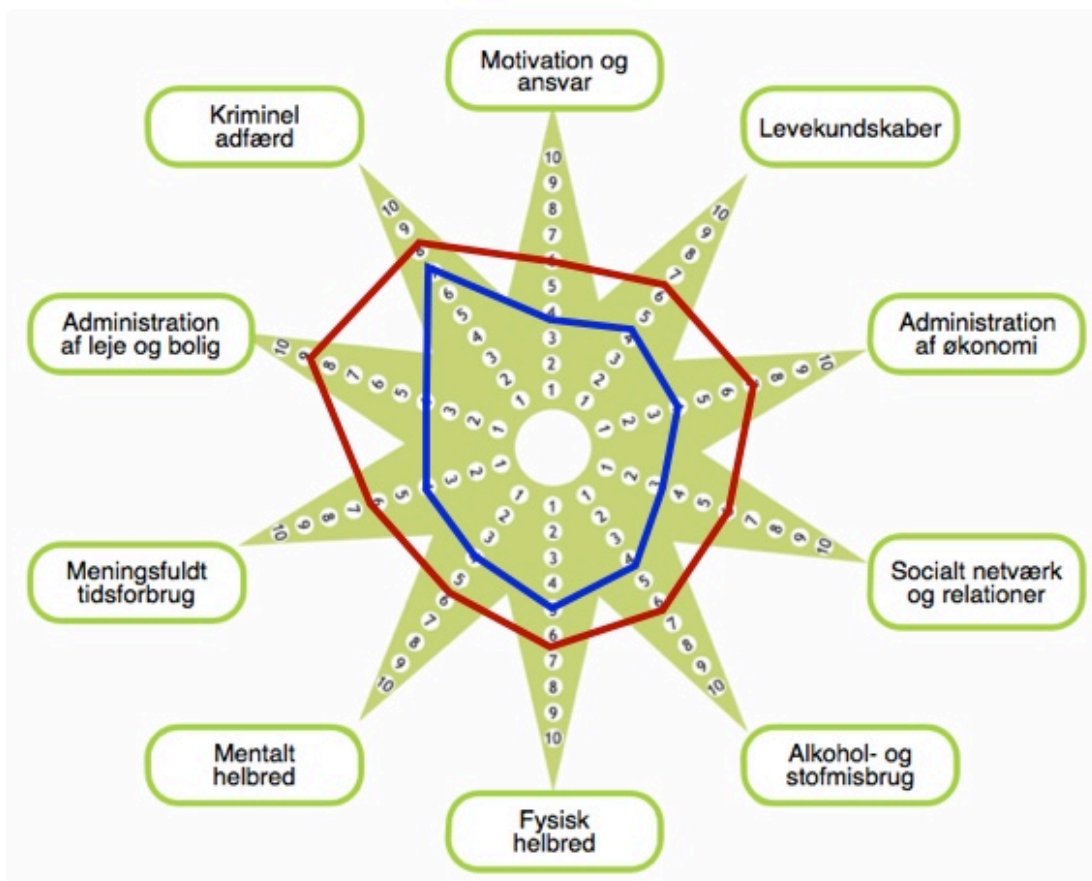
Motivation og ansvar

Levekundskaber

Administration af økonomi

Socialt netværk og relationer

Alkohol- og stofmisbrug

Fysisk helbred

Mentalt helbred

Meningsfuldt tidsforbrug

Administration af leje og bolig

Kriminel adfærd

1 2 3 4 5 6 7 8 9 10
1 2 3 4 5 6 7 8 9 10
1 2 3 4 5 6 7 8 9 10
1 2 3 4 5 6 7 8 9 10
1 2 3 4 5 6 7 8 9 10
1 2 3 4 5 6 7 8 9 10
1 2 3 4 5 6 7 8 9 10
1 2 3 4 5 6 7 8 9 10
1 2 3 4 5 6 7 8 9 10
1 2 3 4 5 6 7 8 9 10